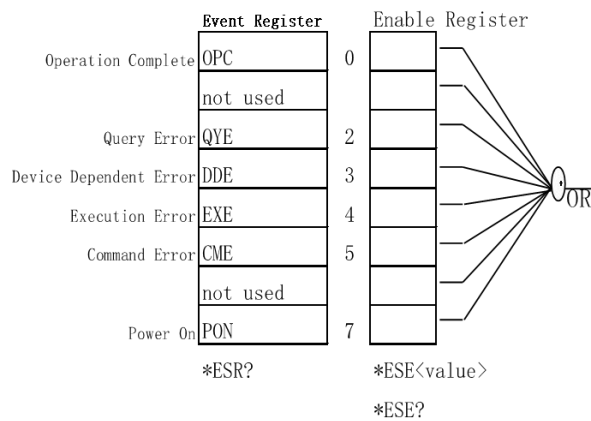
Event Register

Enable Register

Operation Complete OPC 0

not used

Query Error QYE 2

Device Dependent Error DDE 3

Execution Error EXE 4

Command Error CME 5

not used

Power On PON 7

OR

*ESR?

*ESE<value>

*ESE?